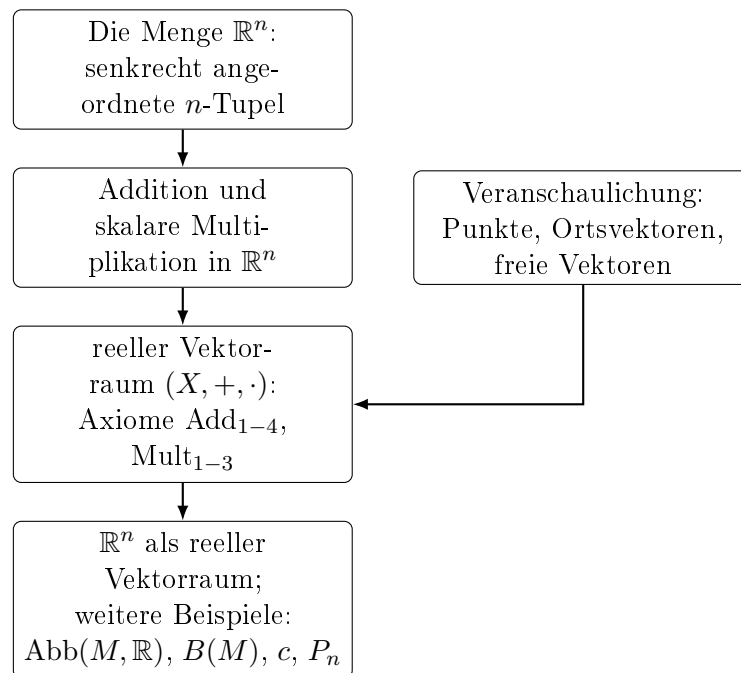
Die Menge $\mathbb{R}^n$: senkrecht angeordnete $n$-Tupel

Addition und skalare Multiplikation in $\mathbb{R}^n$

Veranschaulichung: Punkte, Ortsvektoren, freie Vektoren

reeller Vektorraum $(X, +, \cdot)$: Axiome $\text{Add}_{1-4}$, $\text{Mult}_{1-3}$

$\mathbb{R}^n$ als reeller Vektorraum; weitere Beispiele: $\text{Abb}(M, \mathbb{R})$, $B(M)$, $c$, $P_n$